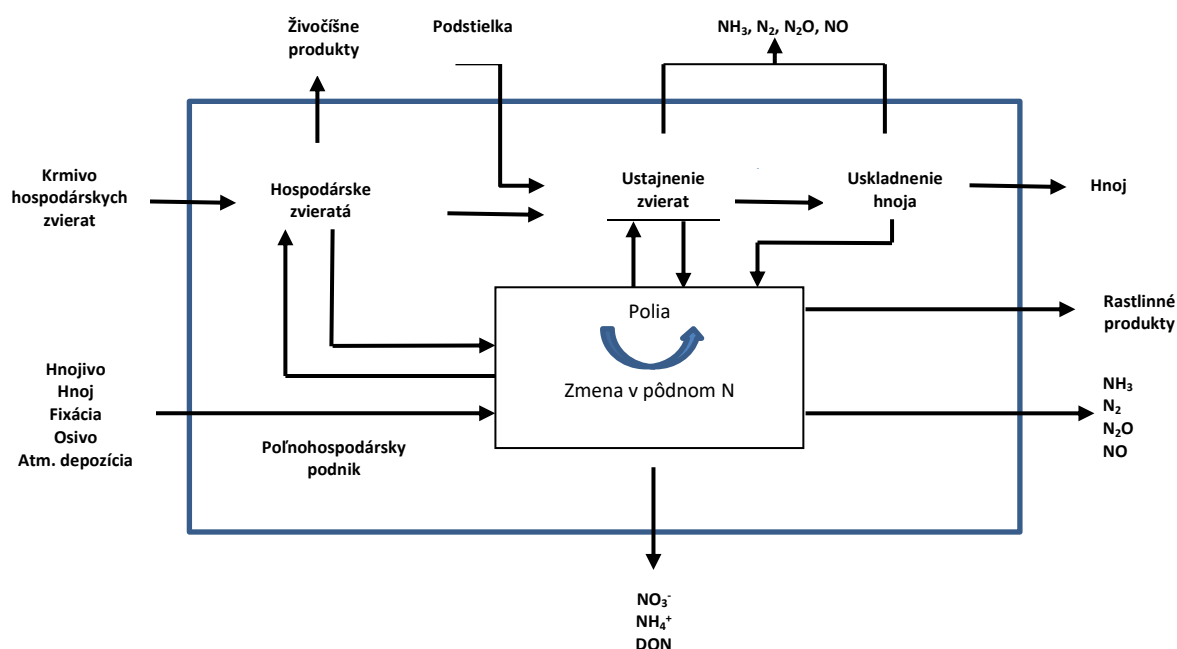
Živočíšne produkty

Podstielka

$NH_3$, $N_2$, $N_2O$, NO

Krmivo hospodárskych zvierat

Hospodárske zvieratá

Ustajnenie zvierat

Uskladnenie hnoja

Hnoj

Polia

Zmena v pôdnom N

Rastlinné produkty

Hnojivo
Hnoj
Fixácia
Osivo
Atm. depozícia

Poľnohospodársky podnik

$NH_3$
$N_2$
$N_2O$
NO

$NO_3^-$
$NH_4^+$
DON